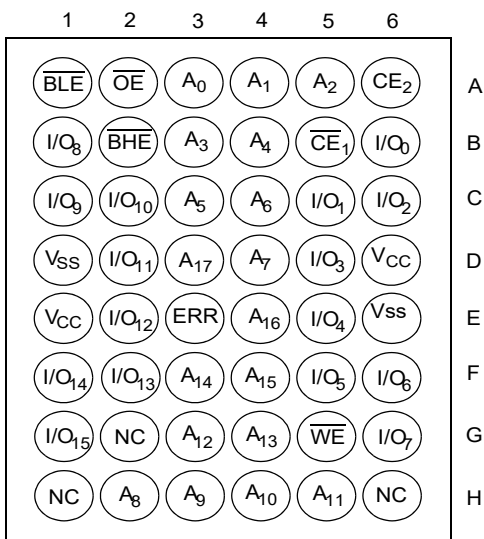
| 1 | 2 | 3 | 4 | 5 | 6 | |
|---|---|---|---|---|---|---|
| $\overline{BLE}$ | $\overline{OE}$ | $A_0$ | $A_1$ | $A_2$ | $CE_2$ | A |
| $I/O_8$ | $\overline{BHE}$ | $A_3$ | $A_4$ | $\overline{CE}_1$ | $I/O_0$ | B |
| $I/O_9$ | $I/O_{10}$ | $A_5$ | $A_6$ | $I/O_1$ | $I/O_2$ | C |
| $V_{SS}$ | $I/O_{11}$ | $A_{17}$ | $A_7$ | $I/O_3$ | $V_{CC}$ | D |
| $V_{CC}$ | $I/O_{12}$ | ERR | $A_{16}$ | $I/O_4$ | Vss | E |
| $I/O_{14}$ | $I/O_{13}$ | $A_{14}$ | $A_{15}$ | $I/O_5$ | $I/O_6$ | F |
| $I/O_{15}$ | NC | $A_{12}$ | $A_{13}$ | $\overline{WE}$ | $I/O_7$ | G |
| NC | $A_8$ | $A_9$ | $A_{10}$ | $A_{11}$ | NC | H |